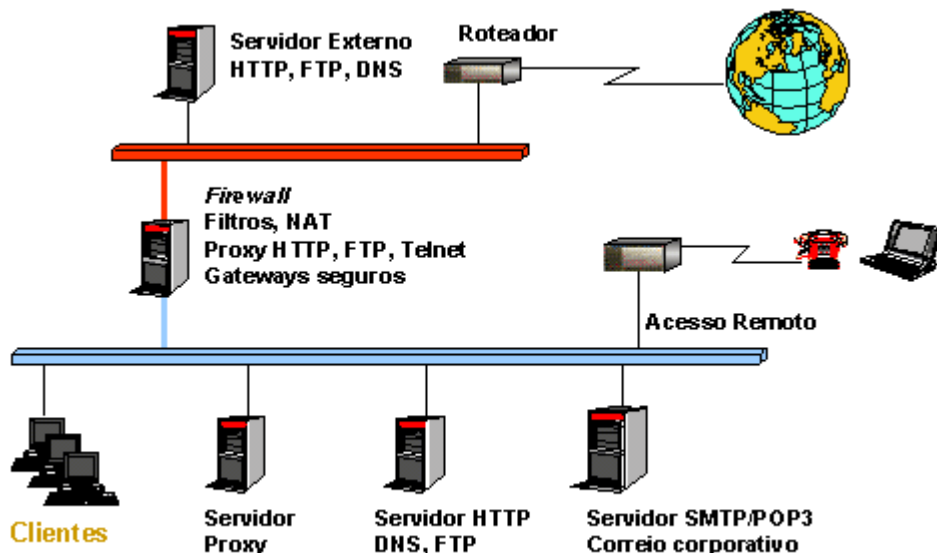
Servidor Externo
HTTP, FTP, DNS

Roteador

Firewall
Filtros, NAT
Proxy HTTP, FTP, Telnet
Gateways seguros

Acesso Remoto

Clientes

Servidor
Proxy

Servidor HTTP
DNS, FTP

Servidor SMTP/POP3
Correio corporativo